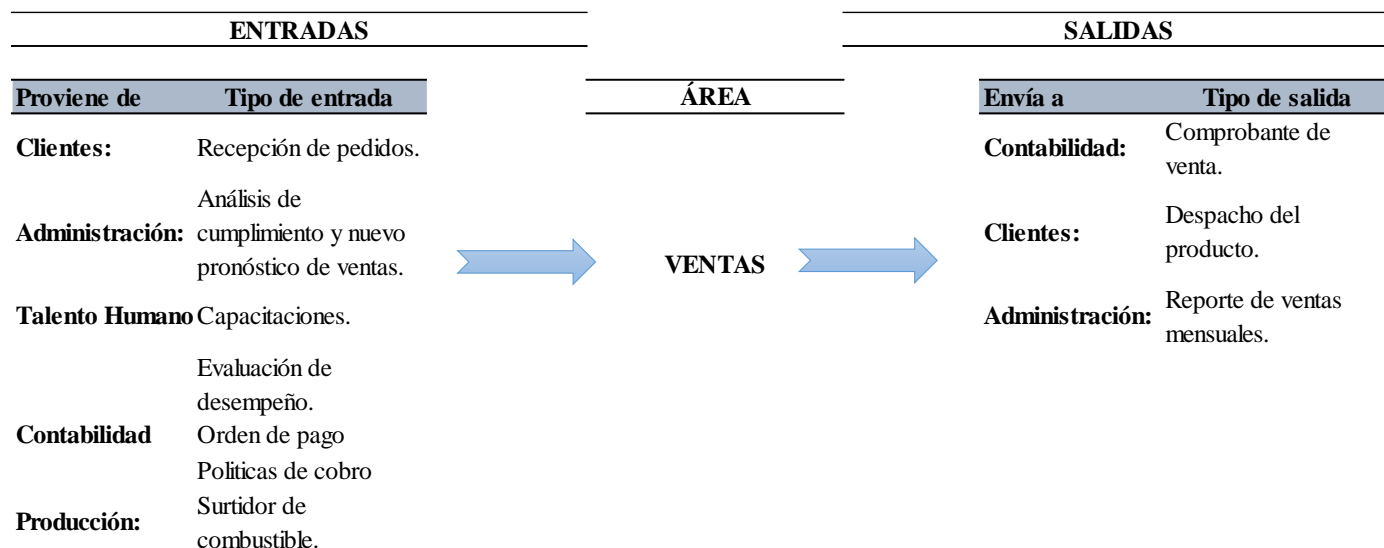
ENTRADAS

SALIDAS

| Proviene de | Tipo de entrada |
|---|---|
| Clientes: | Recepción de pedidos. |
| Administración: | Análisis de cumplimiento y nuevo pronóstico de ventas. |
| Talento Humano | Capacitaciones. |
| | Evaluación de desempeño. |
| Contabilidad | Orden de pago |
| | Politicas de cobro |
| Producción: | Surtidor de combustible. |

ÁREA

VENTAS

| Envía a | Tipo de salida |
|---|---|
| Contabilidad: | Comprobante de venta. |
| Clientes: | Despacho del producto. |
| Administración: | Reporte de ventas mensuales. |